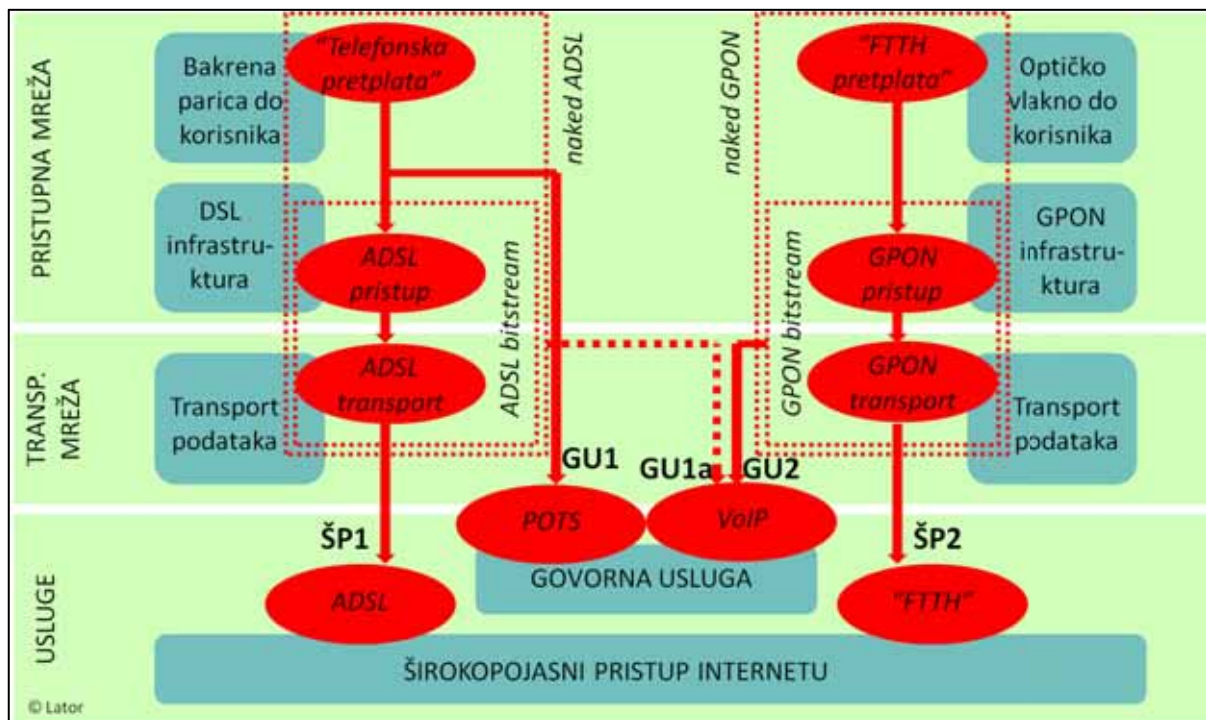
PRISTUPNA MREŽA

Bakrena parica do korisnika

"Telefonska pretplata"

naked ADSL

naked GPON

"FTTH pretplata"

Optičko vlakno do korisnika

DSL infrastruktura

ADSL pristup

ADSL bitstream

GPON bitstream

GPON pristup

GPON infrastruktura

TRANSP. MREŽA

Transport podataka

ADSL transport

GPON transport

Transport podataka

GU1

GU1a

GU2

ŠP1

POTS

VoIP

ŠP2

USLUGE

ADSL

GOVORNA USLUGA

"FTTH"

ŠIROKOPOJASNI PRISTUP INTERNETU

© Lator